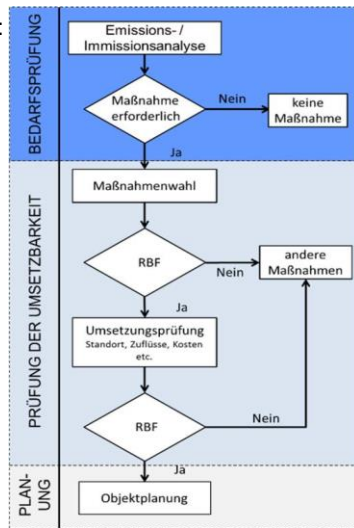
BEDARFSPRÜFUNG

Emissions- / Immissionsanalyse

Maßnahme erforderlich

Nein

keine Maßnahme

Ja

PRÜFUNG DER UMSETZBARKEIT

Maßnahmenwahl

RBF

Nein

andere Maßnahmen

Ja

Umsetzungprüfung
Standort, Zuflüsse, Kosten etc.

RBF

Nein

Ja

PLAN-UNG

Objektplanung